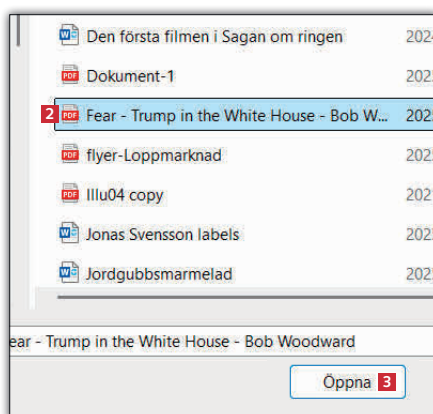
Den första filmen i Sagan om ringen 2024
Dokument-1 2025
2 Fear - Trump in the White House - Bob W... 2025
flyer-Loppmarknad 2025
Illu04 copy 2025
Jonas Svensson labels 2025
Jordgubbsmarmelad 2025

ear - Trump in the White House - Bob Woodward

Öppna 3